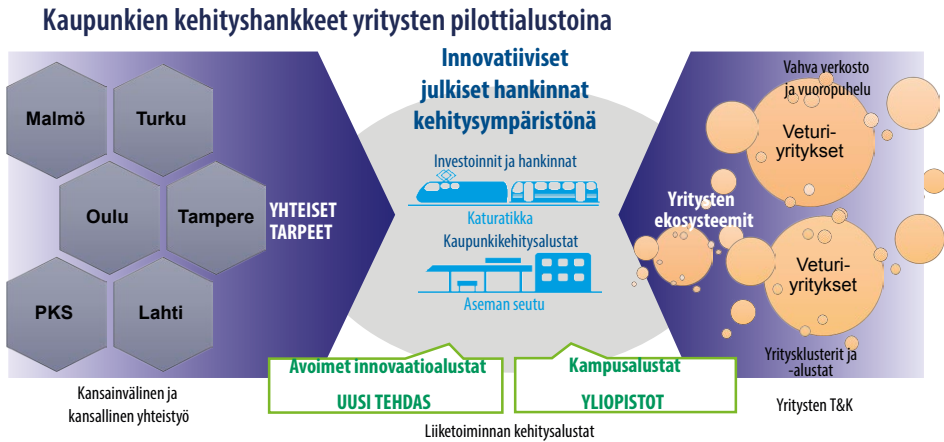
Kaupunkien kehityshankkeet yritysten pilottialustoina

Malmö
Turku
Oulu
Tampere
PKS
Lahti

YHTEISET TARPEET

Kansainvälinen ja kansallinen yhteistyö

Innovatiiviset julkiset hankinnat kehitysympäristönä

Investoinnit ja hankinnat

Katuratikka

Kaupunkikehitysalustat

Aseman seutu

Avoimet innovaatioalustat

UUSI TEHDAS

Kampusalustat

YLIOPISTOT

Liiketoiminnan kehitysalustat

Vahva verkosto ja vuoropuhelu

Veturi-yritykset

Yritysten ekosysteemit

Veturi-yritykset

Yritysklusterit ja -alustat

Yritysten T&K